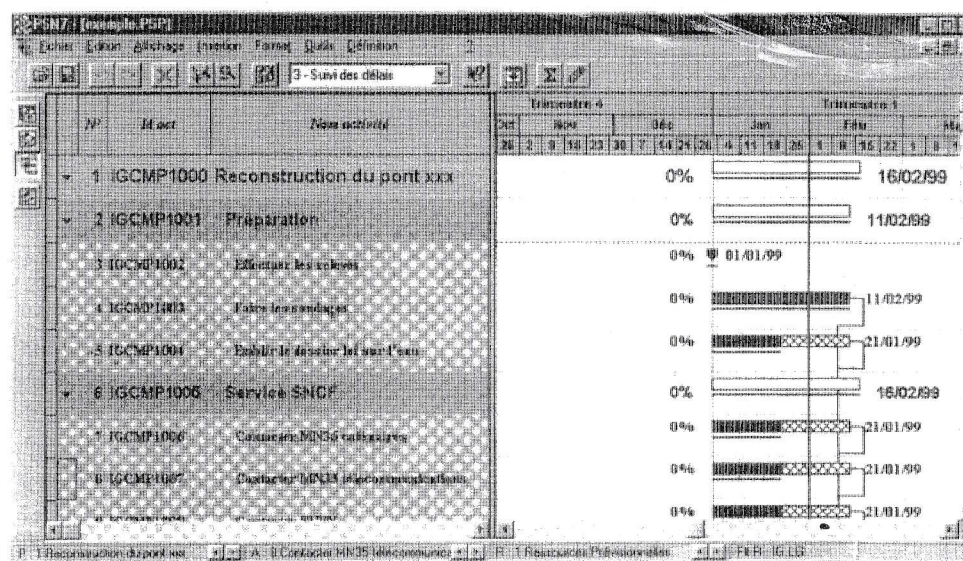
PSN7 - [exemple.PSP]

Fichier Edition Affichage Insertion Format Outils Définition

3 - Suivi des délais

| N° | Id act | Nom activité |
|---|---|---|
| 1 | IGCMP1000 | Reconstruction du pont xxx |
| 2 | IGCMP1001 | Préparation |
| 3 | IGCMP1002 | Effectuer les relevés |
| 4 | IGCMP1003 | Faire les sondages |
| 5 | IGCMP1004 | Établir le dossier loi sur l'eau |
| 6 | IGCMP1005 | Service SNCF |
| 7 | IGCMP1006 | Contacter MN35 caténaires |
| 8 | IGCMP1007 | Contacter MN35 télécommunications |

Trimestre 4
Oct Nov Déc
26 2 9 16 23 30 7 14 21 28
Trimestre 1
Jan Févr
4 11 18 25 1 8 15 22 1 8

0% 16/02/99
0% 11/02/99
0% 01/01/99
0% 11/02/99
0% 21/01/99
0% 16/02/99
0% 21/01/99
0% 21/01/99
0% 21/01/99

P : 1 Reconstruction du pont xxx | A : 8 Contacter MN35 télécommunica | R : 1 Ressources Professionnelles | FILB : IG.LG